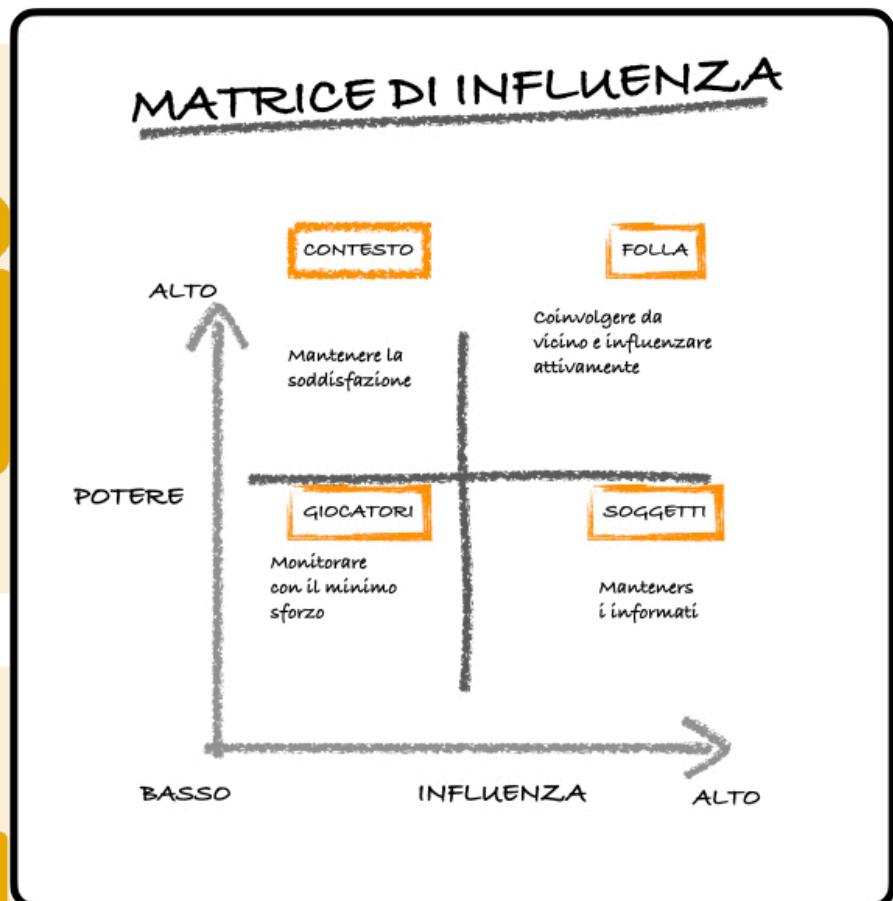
MATRICE DI INFLUENZA

CONTESTO

FOLLA

ALTO

Coinvolgere da vicino e influenzare attivamente

Mantenere la soddisfazione

POTERE

GIOCATORI

SOGGETTI

Monitorare con il minimo sforzo

Manteners i informati

BASSO

INFLUENZA

ALTO